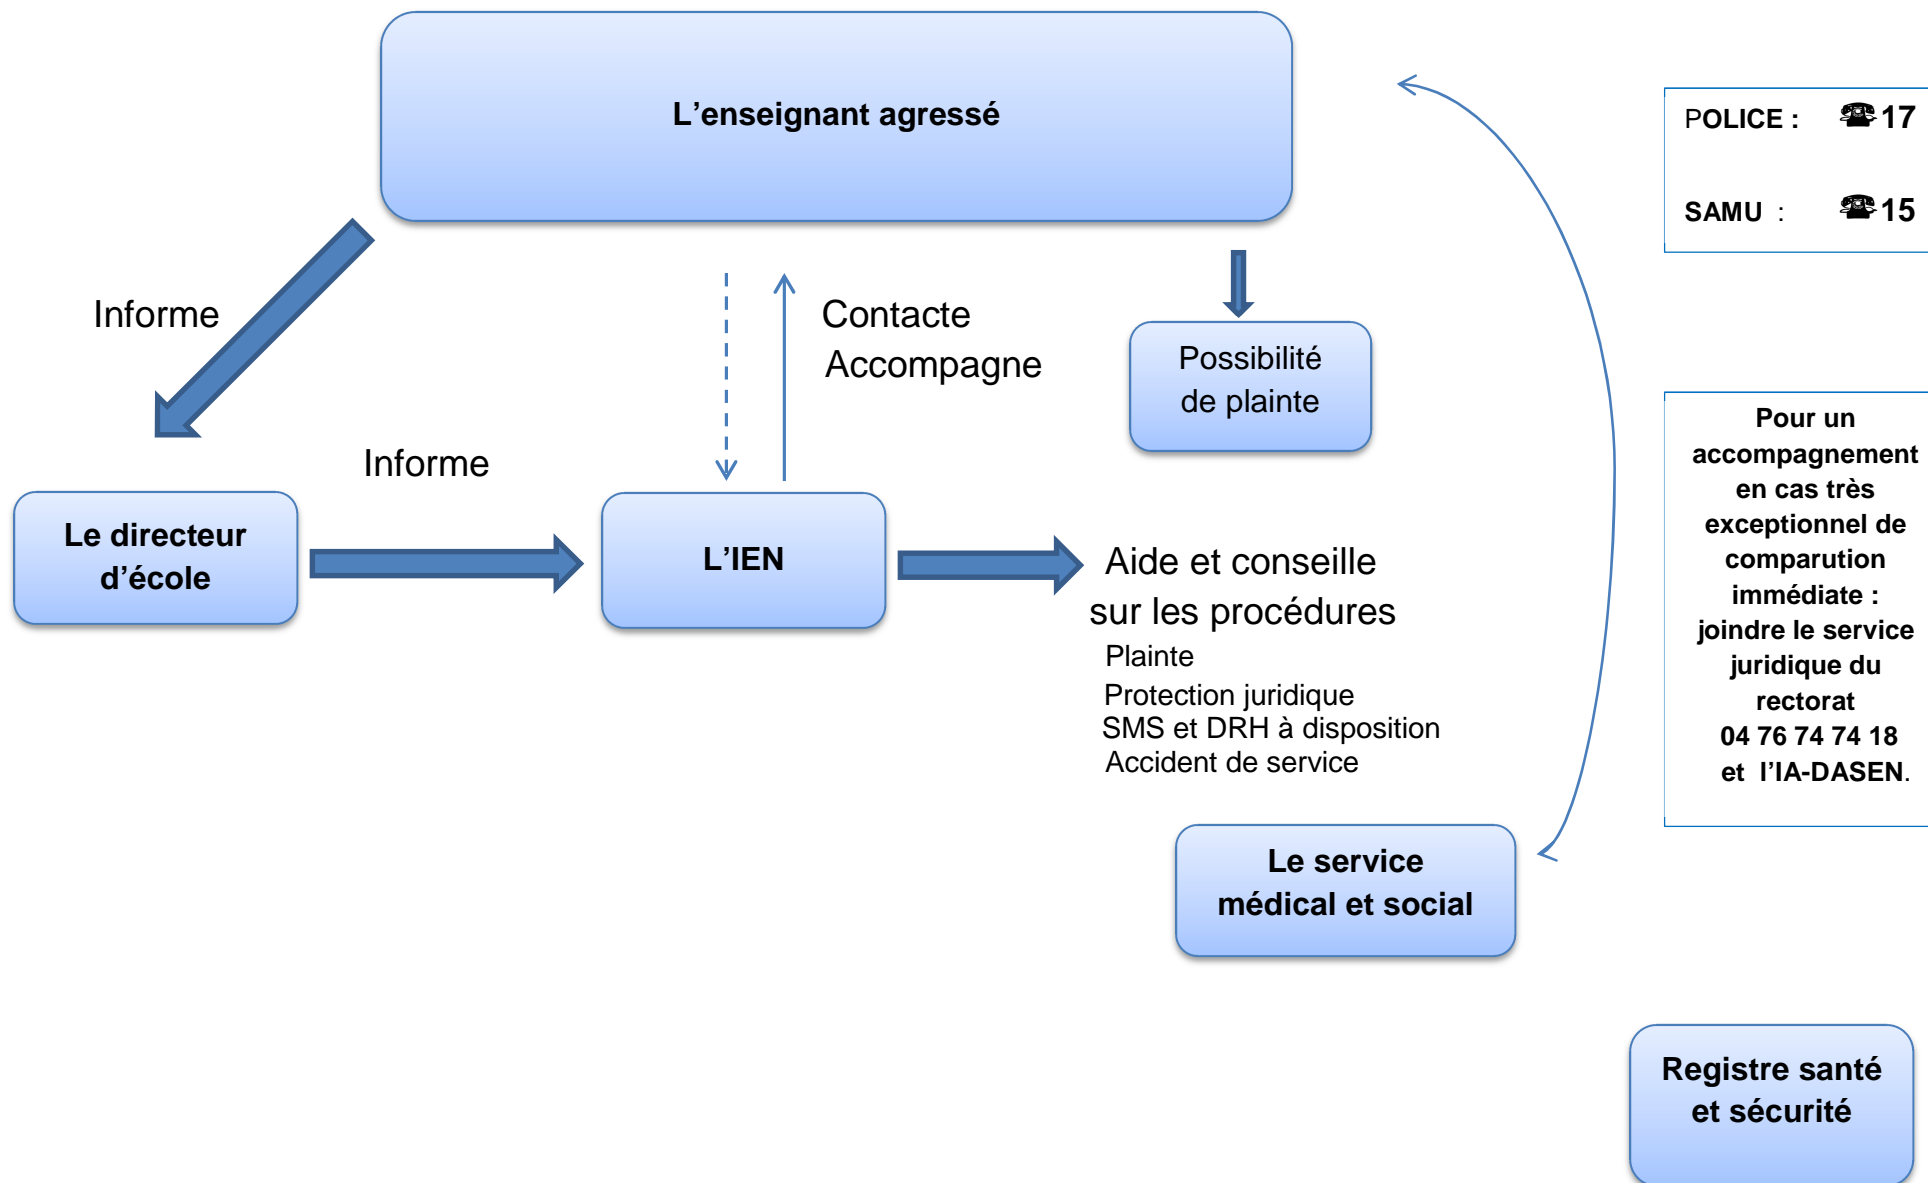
L’enseignant agressé

POLICE : ☎17

SAMU : ☎15

Informe

Contacte
Accompagne

Possibilité de plainte

Informe

Le directeur d’école

L’IEN

Aide et conseille sur les procédures
Plainte
Protection juridique
SMS et DRH à disposition
Accident de service

Pour un accompagnement en cas très exceptionnel de comparution immédiate : joindre le service juridique du rectorat 04 76 74 74 18 et l’IA-DASEN.

Le service médical et social

Registre santé et sécurité